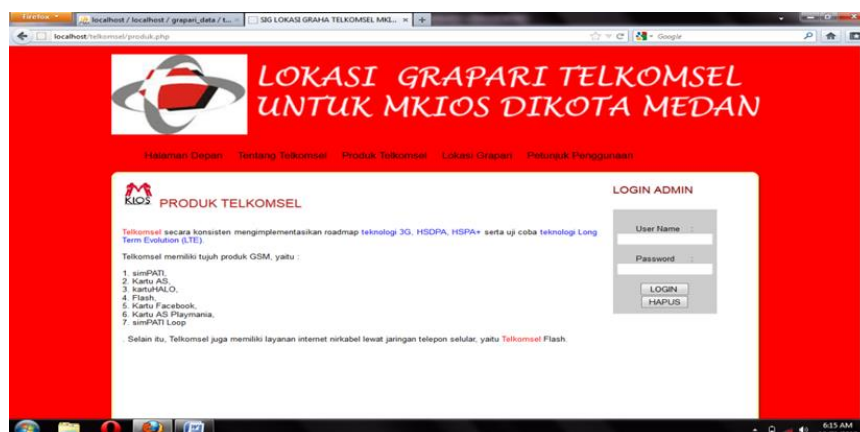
Firefox
localhost / localhost / grapari_data / t...
SIG LOKASI GRAHA TELKOMSEL MKI...
localhost/telkomsel/produk.php
Google

LOKASI GRAPARI TELKOMSEL
UNTUK MKIOS DIKOTA MEDAN

Halaman Depan Tentang Telkomsel Produk Telkomsel Lokasi Grapari Petunjuk Penggunaan

KIOS
PRODUK TELKOMSEL

Telkomsel secara konsisten mengimplementasikan roadmap teknologi 3G, HSDPA, HSPA+ serta uji coba teknologi Long Term Evolution (LTE).

Telkomsel memiliki tujuh produk GSM, yaitu :

1. simPATI,
2. Kartu AS,
3. kartuHALO,
4. Flash,
5. Kartu Facebook,
6. Kartu AS Playmania,
7. simPATI Loop

. Selain itu, Telkomsel juga memiliki layanan internet nirkabel lewat jaringan telepon selular, yaitu Telkomsel Flash.

LOGIN ADMIN

User Name :

Password :

LOGIN
HAPUS

6:15 AM